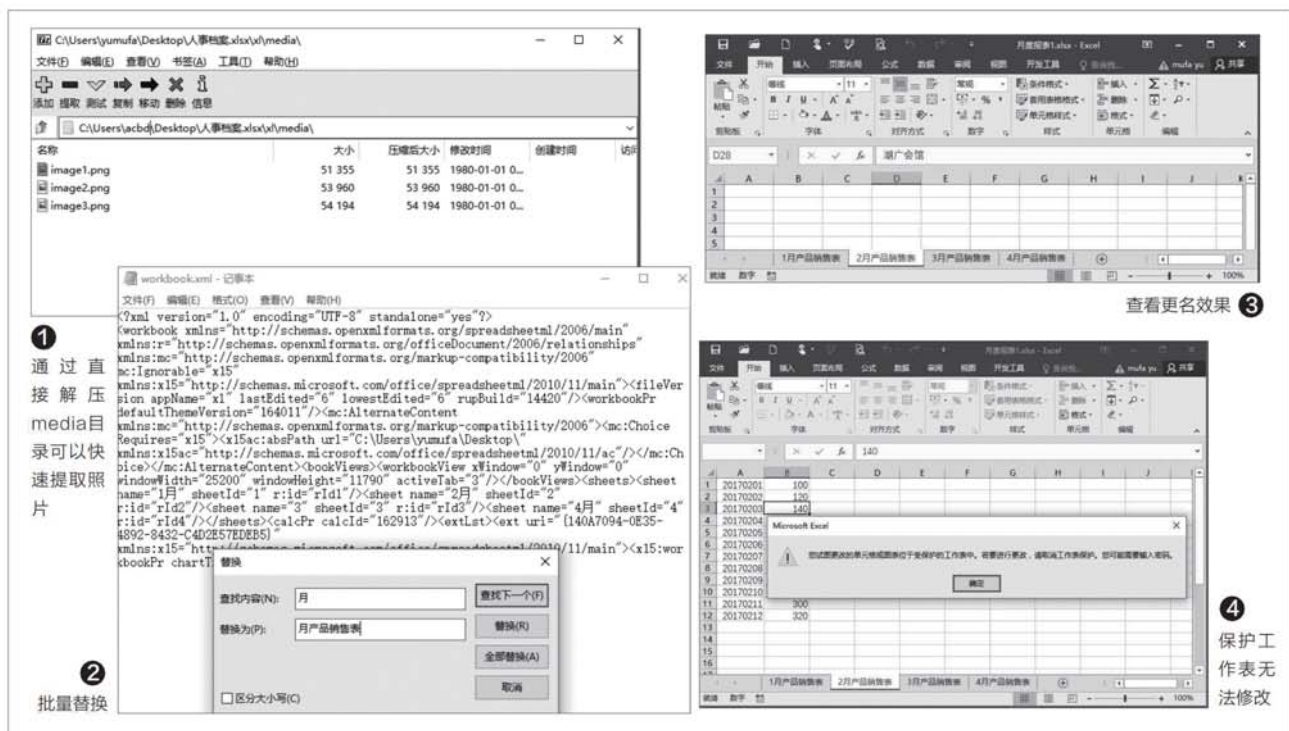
C:\Users\yumufa\Desktop\人事档案.xlsx\xl\media\

文件(F) 编辑(E) 查看(V) 书签(A) 工具(T) 帮助(H)

添加 提取 测试 复制 移动 删除 信息

C:\Users\acbd\Desktop\人事档案.xlsx\xl\media\

| 名称 | 大小 | 压缩后大小 | 修改时间 | 创建时间 | 访问 |
|---|---|---|---|---|---|
| image1.png | 51 355 | 51 355 | 1980-01-01 0... | | |
| image2.png | 53 960 | 53 960 | 1980-01-01 0... | | |
| image3.png | 54 194 | 54 194 | 1980-01-01 0... | | |

workbook.xml - 记事本

文件(F) 编辑(E) 格式(O) 查看(V) 帮助(H)

<?xml version="1.0" encoding="UTF-8" standalone="yes"?>
<workbook xmlns="http://schemas.openxmlformats.org/spreadsheetml/2006/main" xmlns:r="http://schemas.openxmlformats.org/officeDocument/2006/relationships" xmlns:mc="http://schemas.openxmlformats.org/markup-compatibility/2006" mc:Ignorable="x15" xmlns:x15="http://schemas.microsoft.com/office/spreadsheetml/2010/11/main"><fileVersion appName="xl" lastEdited="6" lowestEdited="6" rupBuild="14420"/><workbookPr defaultThemeVersion="164011"/><mc:AlternateContent xmlns:mc="http://schemas.openxmlformats.org/markup-compatibility/2006"><mc:Choice Requires="x15"><x15ac:absPath url="C:\Users\yumufa\Desktop\" xmlns:x15ac="http://schemas.microsoft.com/office/spreadsheetml/2010/11/ac"/></mc:Choice></mc:AlternateContent><bookViews><workbookView xWindow="0" yWindow="0" windowWidth="25200" windowHeight="11790" activeTab="3"/></bookViews><sheets><sheet name="1月" sheetId="1" r:id="rId1"/><sheet name="2月" sheetId="2" r:id="rId2"/><sheet name="3月" sheetId="3" r:id="rId3"/><sheet name="4月" sheetId="4" r:id="rId4"/></sheets><calcPr calcId="162913"/><extLst><ext uri="{140A7094-0E35-4892-8432-C4D2E57EDEB5}" xmlns:x15="htt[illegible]/11/main"><x15:workbookPr chartT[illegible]

替换

查找内容(N): 月
替换为(P): 月产品销售表
查找下一个(F)
替换(R)
全部替换(A)
取消
□区分大小写(C)

❶ 通过直接解压media目录可以快速提取照片

❷ 批量替换

月度报表1.xlsx - Excel

D28 湖广会馆

1月产品销售表 2月产品销售表 3月产品销售表 4月产品销售表

查看更名效果 ❸

140

| | A | B |
|---|---|---|
| 1 | 20170201 | 100 |
| 2 | 20170202 | 120 |
| 3 | 20170203 | 140 |
| 4 | 20170204 | |
| 5 | 20170205 | |
| 6 | 20170206 | |
| 7 | 20170207 | |
| 8 | 20170208 | |
| 9 | 20170209 | |
| 10 | 20170210 | |
| 11 | 20170211 | 300 |
| 12 | 20170212 | 320 |

Microsoft Excel

您试图更改的单元格或图表位于受保护的工作表中。若要进行更改，请取消工作表保护。您可能需要输入密码。

确定

1月产品销售表 2月产品销售表 3月产品销售表 4月产品销售表

❹ 保护工作表无法修改